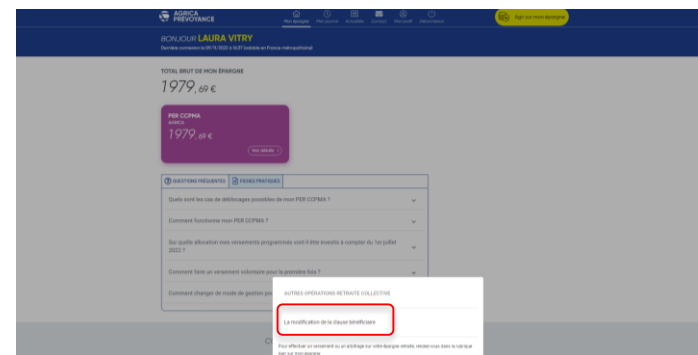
AGRICA PRÉVOYANCE

Mon épargne Mon journal Actualités Contact Mon profil Déconnexion

Agir sur mon épargne

BONJOUR LAURA VITRY

Dernière connexion le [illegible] à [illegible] (heure en France métropolitaine)

TOTAL BRUT DE MON ÉPARGNE

1979,69 €

PER CCPMA

AGRICA

1979,69 €

Voir détails

QUESTIONS FRÉQUENTES FICHES PRATIQUES

Quels sont les cas de déblocages possibles de mon PER CCPMA ?

Comment fonctionne mon PER CCPMA ?

Sur quelle allocation mes versements programmés vont-il être investis à compter du 1er juillet 2022 ?

Comment faire un versement volontaire pour la première fois ?

Comment changer de mode de gestion po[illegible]

AUTRES OPÉRATIONS RETRAITE COLLECTIVE

La modification de la clause bénéficiaire

Pour effectuer un versement ou un arbitrage sur votre épargne retraite, rendez-vous dans la rubrique Agir sur mon épargne.